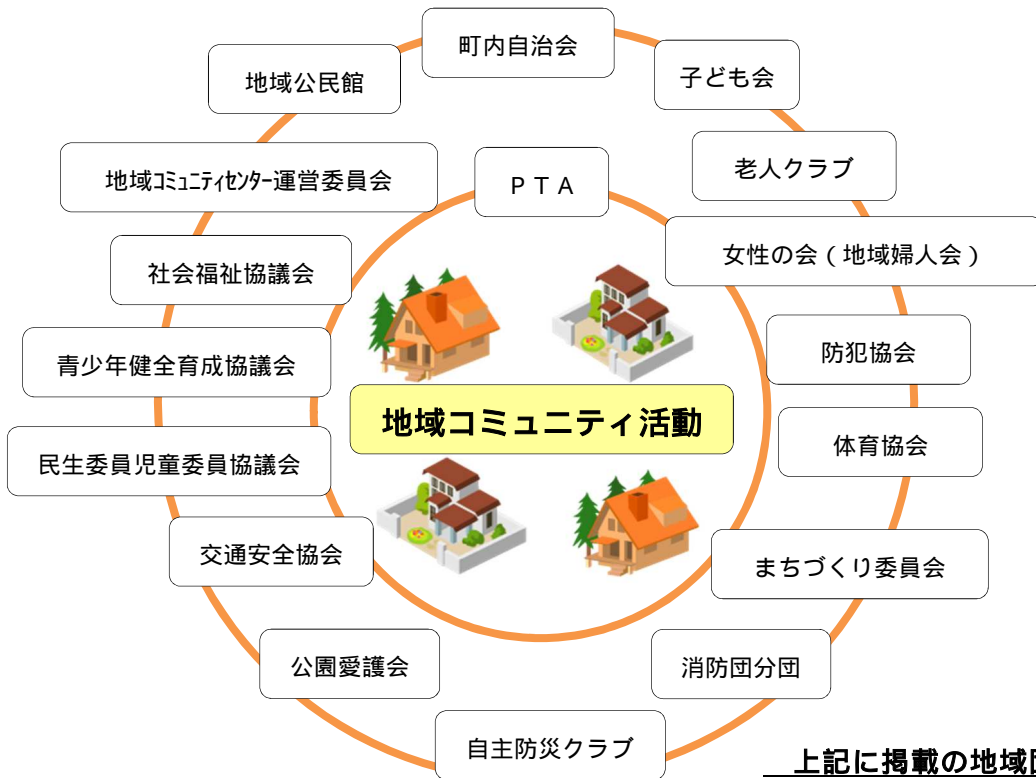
町内自治会

子ども会

地域公民館

老人クラブ

地域コミュニティセンター運営委員会

ＰＴＡ

女性の会（地域婦人会）

社会福祉協議会

青少年健全育成協議会

防犯協会

地域コミュニティ活動

体育協会

民生委員児童委員協議会

交通安全協会

まちづくり委員会

公園愛護会

消防団分団

自主防災クラブ

上記に掲載の地域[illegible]